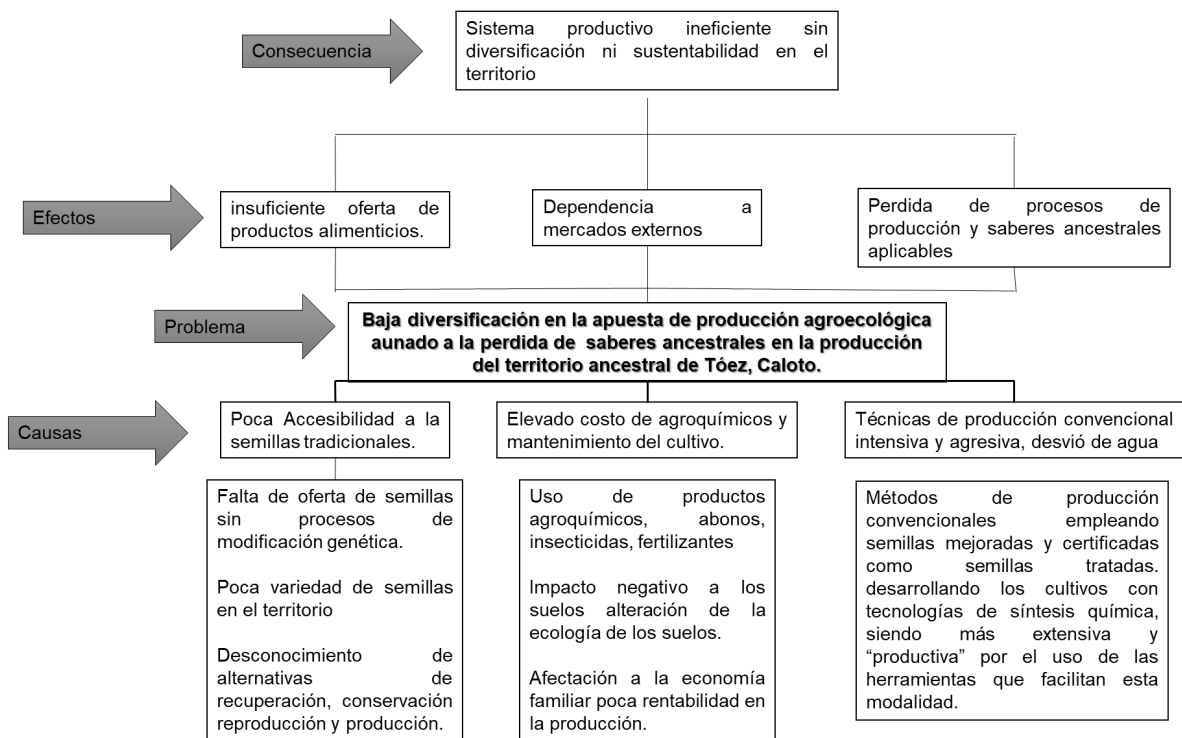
Consecuencia

Sistema productivo ineficiente sin diversificación ni sustentabilidad en el territorio

Efectos

insuficiente oferta de productos alimenticios.

Dependencia a mercados externos

Perdida de procesos de producción y saberes ancestrales aplicables

Problema

**Baja diversificación en la apuesta de producción agroecológica aunado a la perdida de saberes ancestrales en la producción del territorio ancestral de Tóez, Caloto.**

Causas

Poca Accesibilidad a la semillas tradicionales.

Elevado costo de agroquímicos y mantenimiento del cultivo.

Técnicas de producción convencional intensiva y agresiva, desvió de agua

Falta de oferta de semillas sin procesos de modificación genética.

Poca variedad de semillas en el territorio

Desconocimiento de alternativas de recuperación, conservación reproducción y producción.

Uso de productos agroquímicos, abonos, insecticidas, fertilizantes

Impacto negativo a los suelos alteración de la ecología de los suelos.

Afectación a la economía familiar poca rentabilidad en la producción.

Métodos de producción convencionales empleando semillas mejoradas y certificadas como semillas tratadas. desarrollando los cultivos con tecnologías de síntesis química, siendo más extensiva y "productiva" por el uso de las herramientas que facilitan esta modalidad.